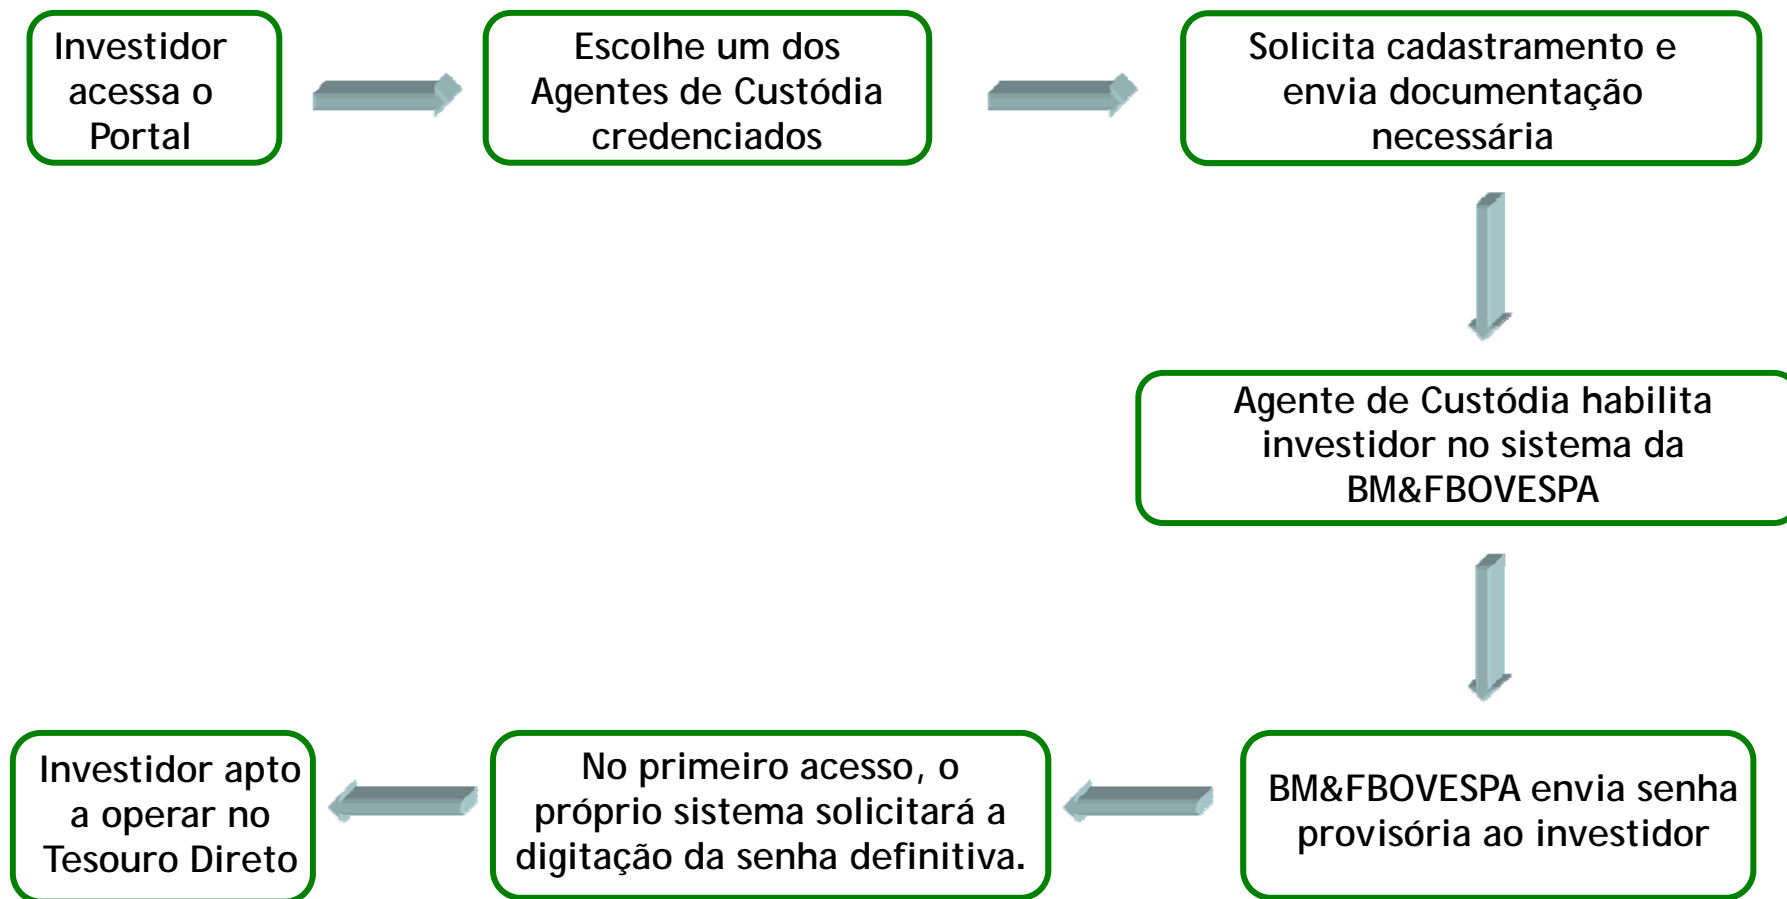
Investidor acessa o Portal

Escolhe um dos Agentes de Custódia credenciados

Solicita cadastramento e envia documentação necessária

Agente de Custódia habilita investidor no sistema da BM&FBOVESPA

BM&FBOVESPA envia senha provisória ao investidor

No primeiro acesso, o próprio sistema solicitará a digitação da senha definitiva.

Investidor apto a operar no Tesouro Direto